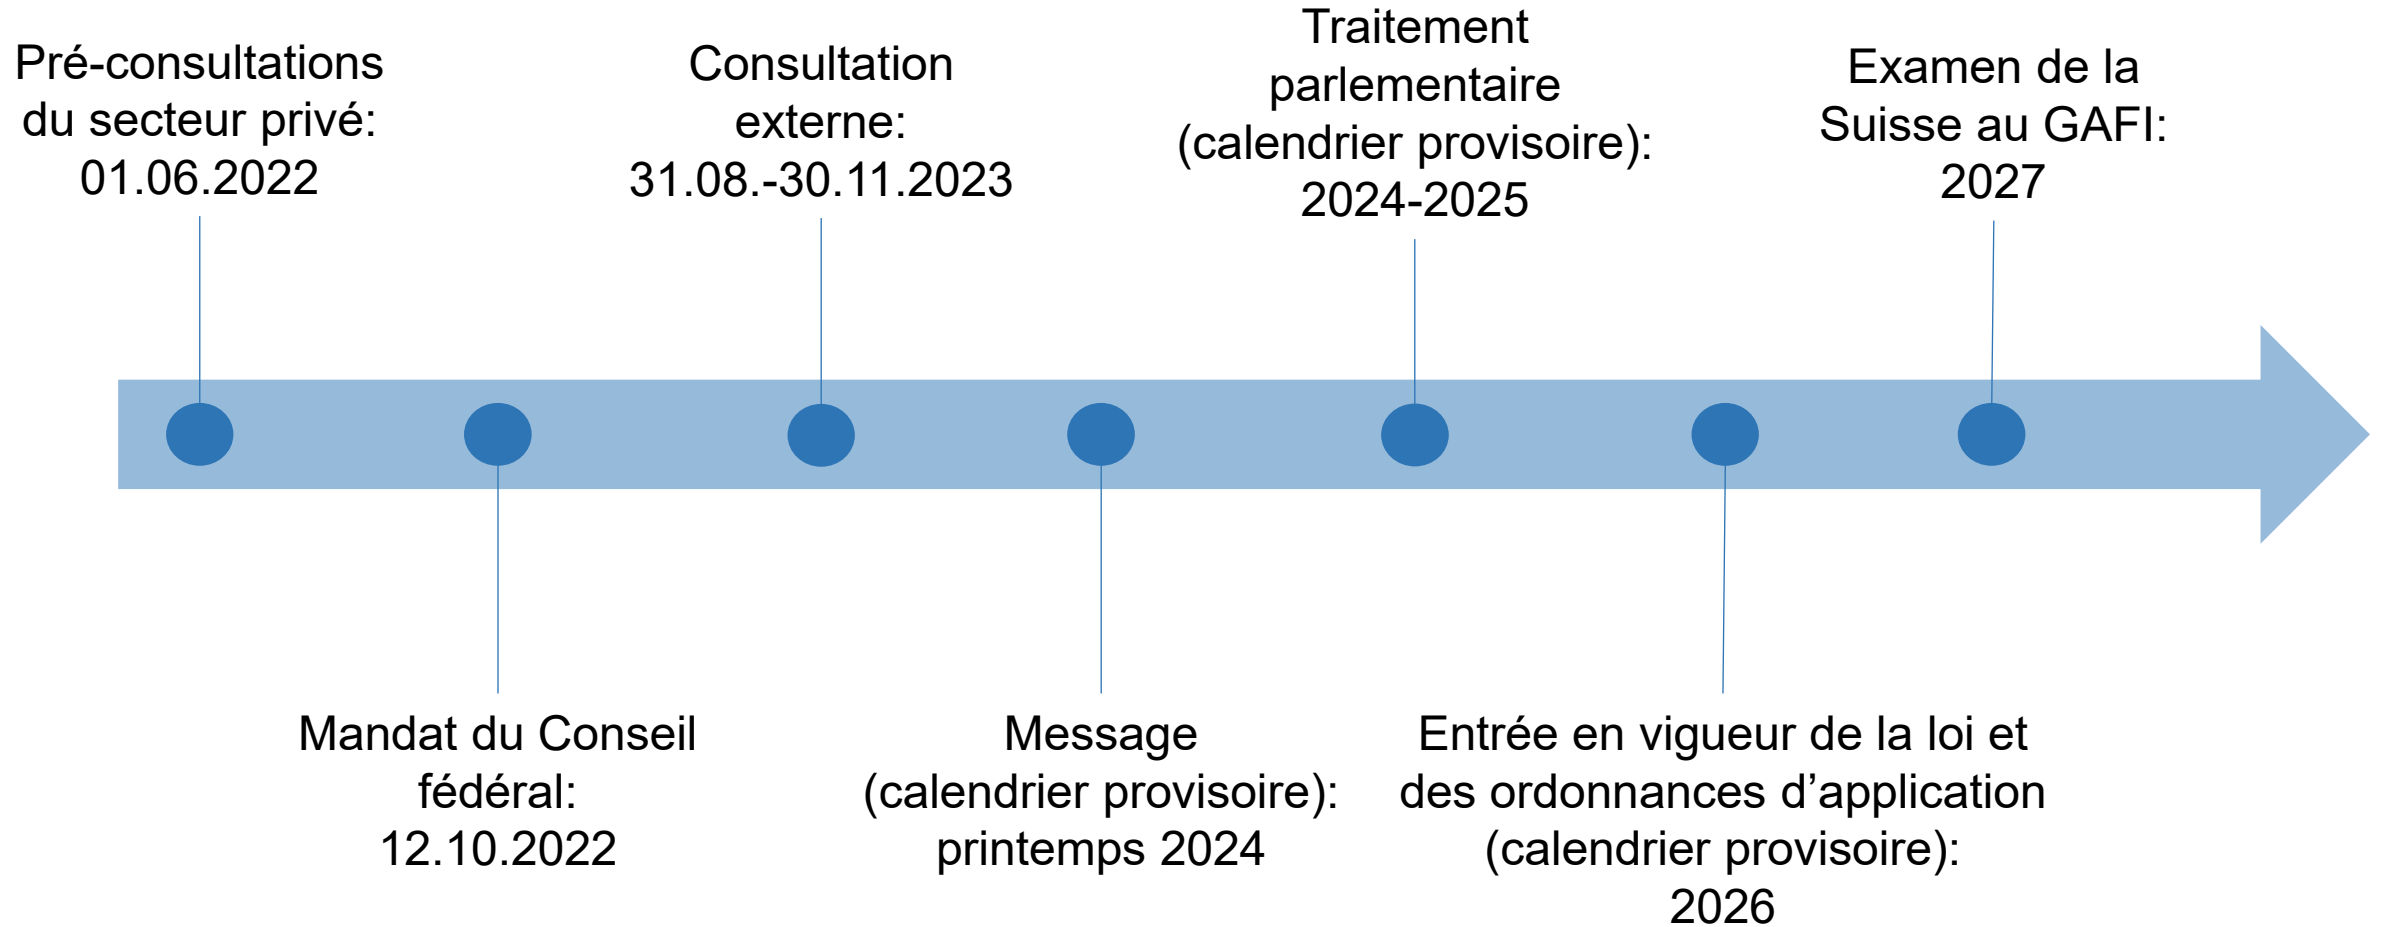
Pré-consultations du secteur privé: 01.06.2022

Mandat du Conseil fédéral: 12.10.2022

Consultation externe: 31.08.-30.11.2023

Message (calendrier provisoire): printemps 2024

Traitement parlementaire (calendrier provisoire): 2024-2025

Entrée en vigueur de la loi et des ordonnances d’application (calendrier provisoire): 2026

Examen de la Suisse au GAFI: 2027